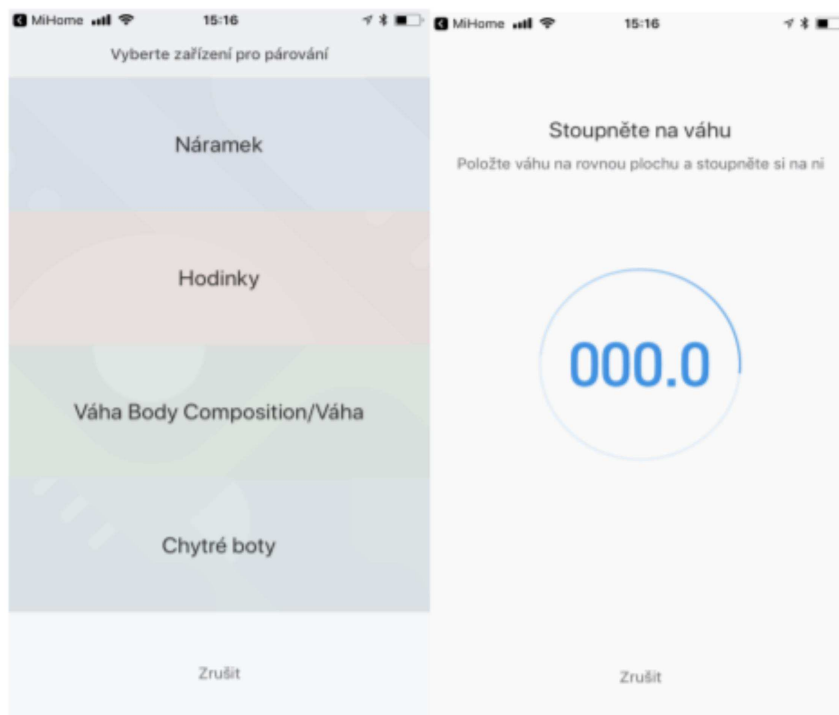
MiHome 15:16

Vyberte zařízení pro párování

Náramek

Hodinky

Váha Body Composition/Váha

Chytré boty

Zrušit

MiHome 15:16

Stoupněte na váhu

Položte váhu na rovnou plochu a stoupněte si na ni

000.0

Zrušit